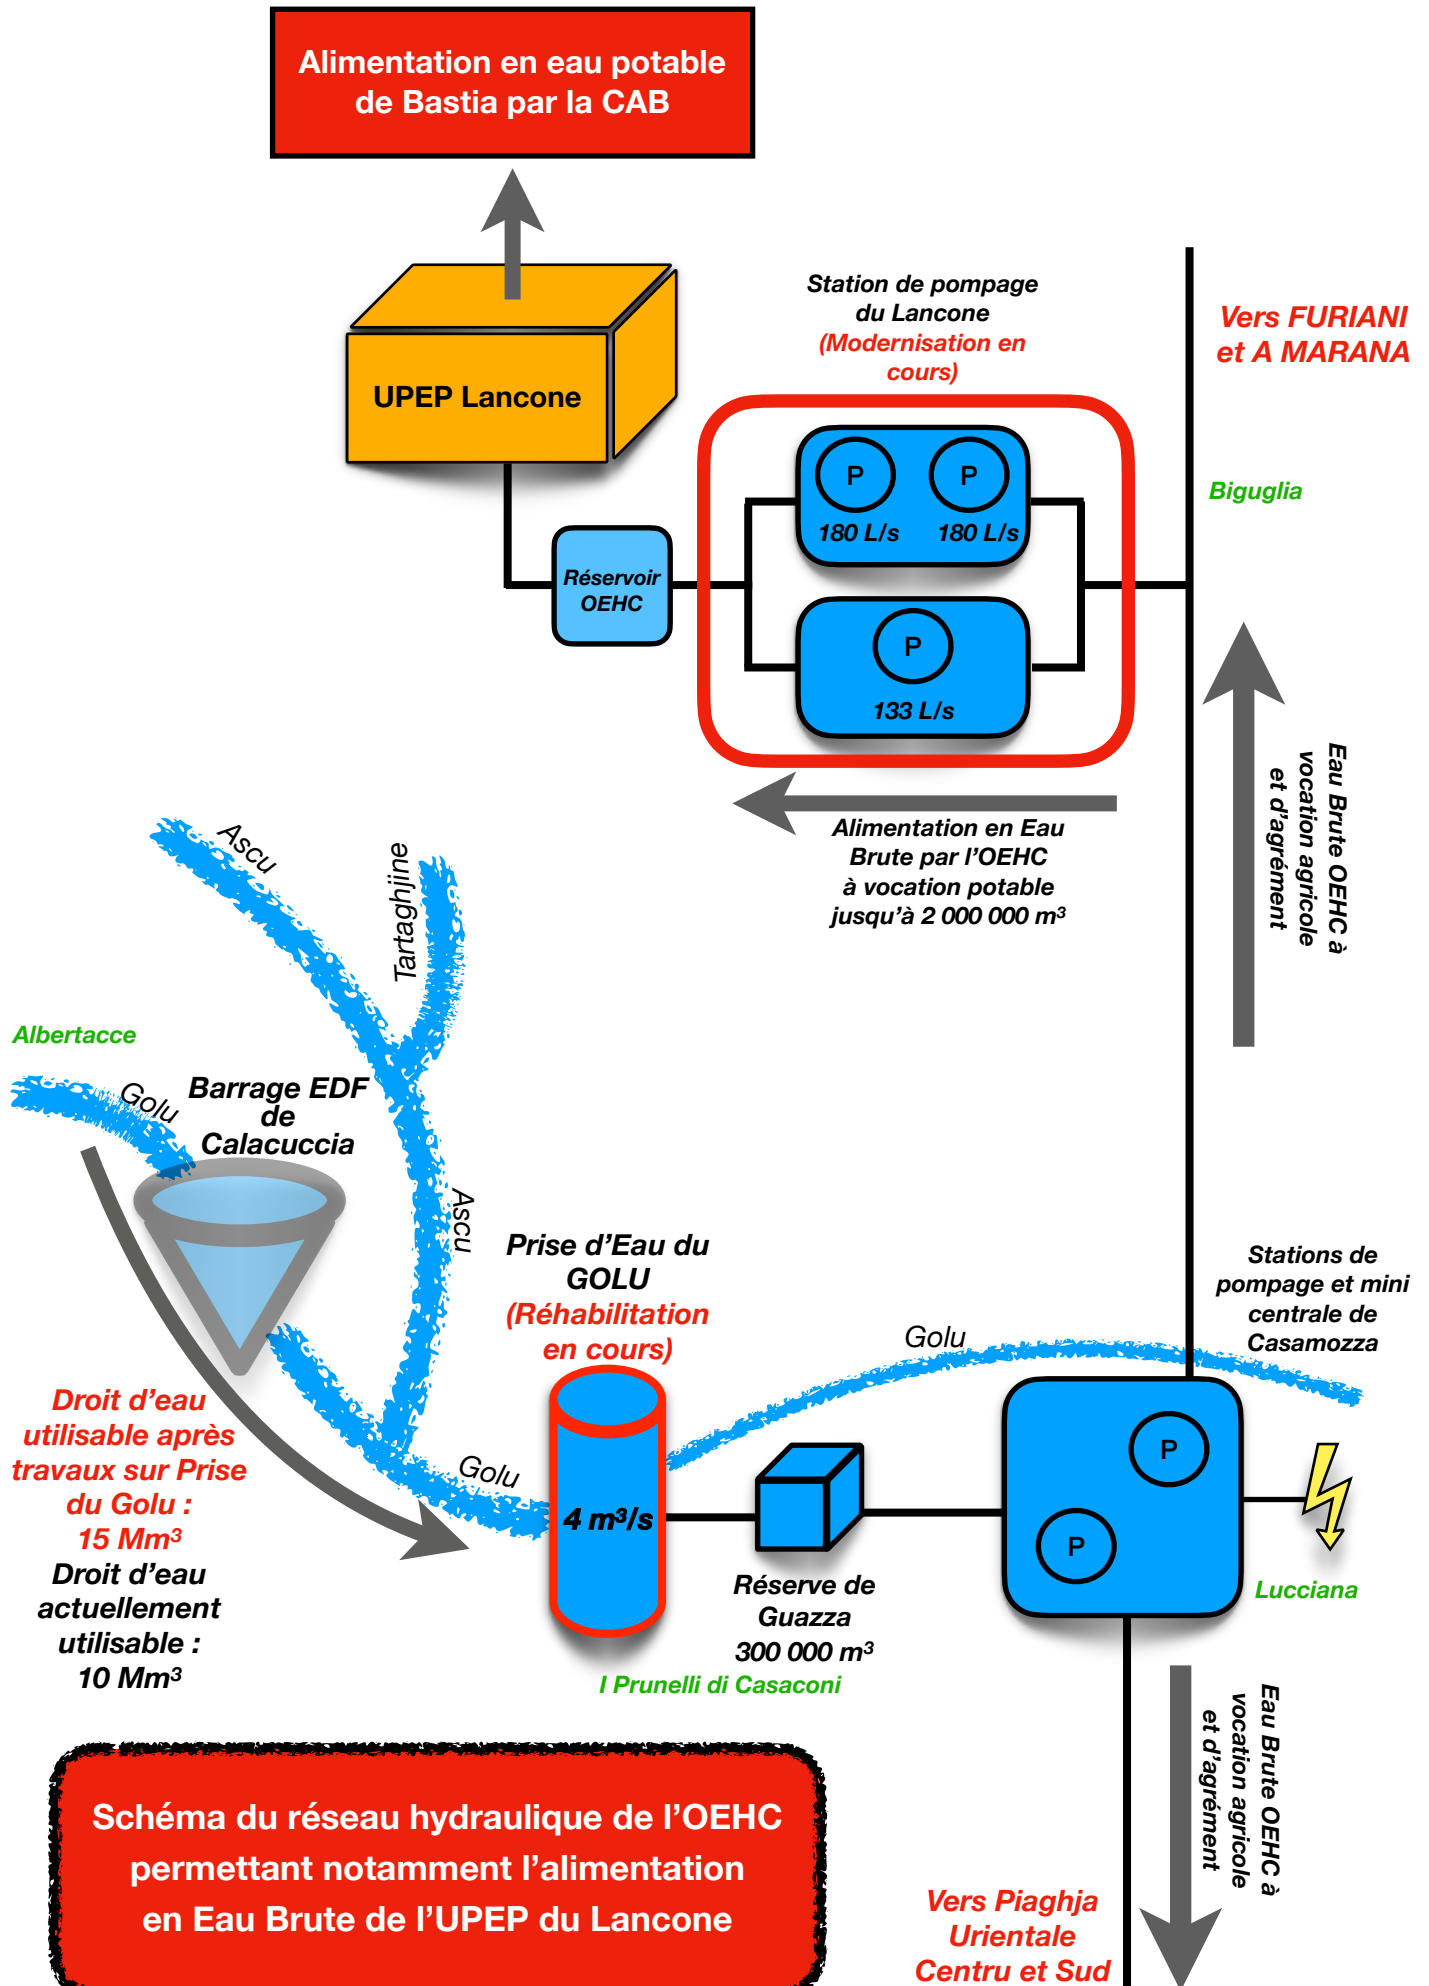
Alimentation en eau potable de Bastia par la CAB

UPEP Lancone

Station de pompage du Lancone (Modernisation en cours)

Vers FURIANI et A MARANA

P P
180 L/s 180 L/s

Biguglia

Réservoir OEHC

P
133 L/s

Eau Brute OEHC à vocation agricole et d'agrément

Alimentation en Eau Brute par l'OEHC à vocation potable jusqu'à 2 000 000 m³

Ascu

Tartaghjine

Albertacce

Golu

Barrage EDF de Calacuccia

Ascu

Prise d'Eau du GOLU (Réhabilitation en cours)

Stations de pompage et mini centrale de Casamozza

Golu

Droit d'eau utilisable après travaux sur Prise du Golu : 15 Mm³
Droit d'eau actuellement utilisable : 10 Mm³

Golu

4 m³/s

P

P

Lucciana

Réserve de Guazza 300 000 m³

I Prunelli di Casaconi

Schéma du réseau hydraulique de l'OEHC permettant notamment l'alimentation en Eau Brute de l'UPEP du Lancone

Eau Brute OEHC à vocation agricole et d'agrément

Vers Piaghja Urientale Centru et Sud